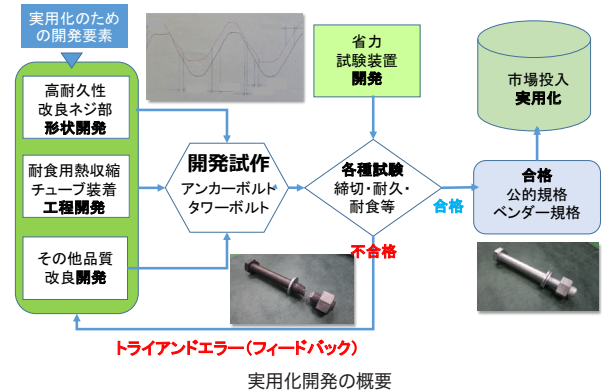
実用化のための開発要素

高耐久性
改良ネジ部
形状開発

耐食用熱収縮
チューブ装着
工程開発

その他品質
改良開発

開発試作
アンカーボルト
タワーボルト

省力
試験装置
開発

各種試験
締切・耐久・
耐食等

不合格

合格

市場投入
実用化

合格
公的規格
ベンダー規格

トライアンドエラー（フィードバック）

実用化開発の概要